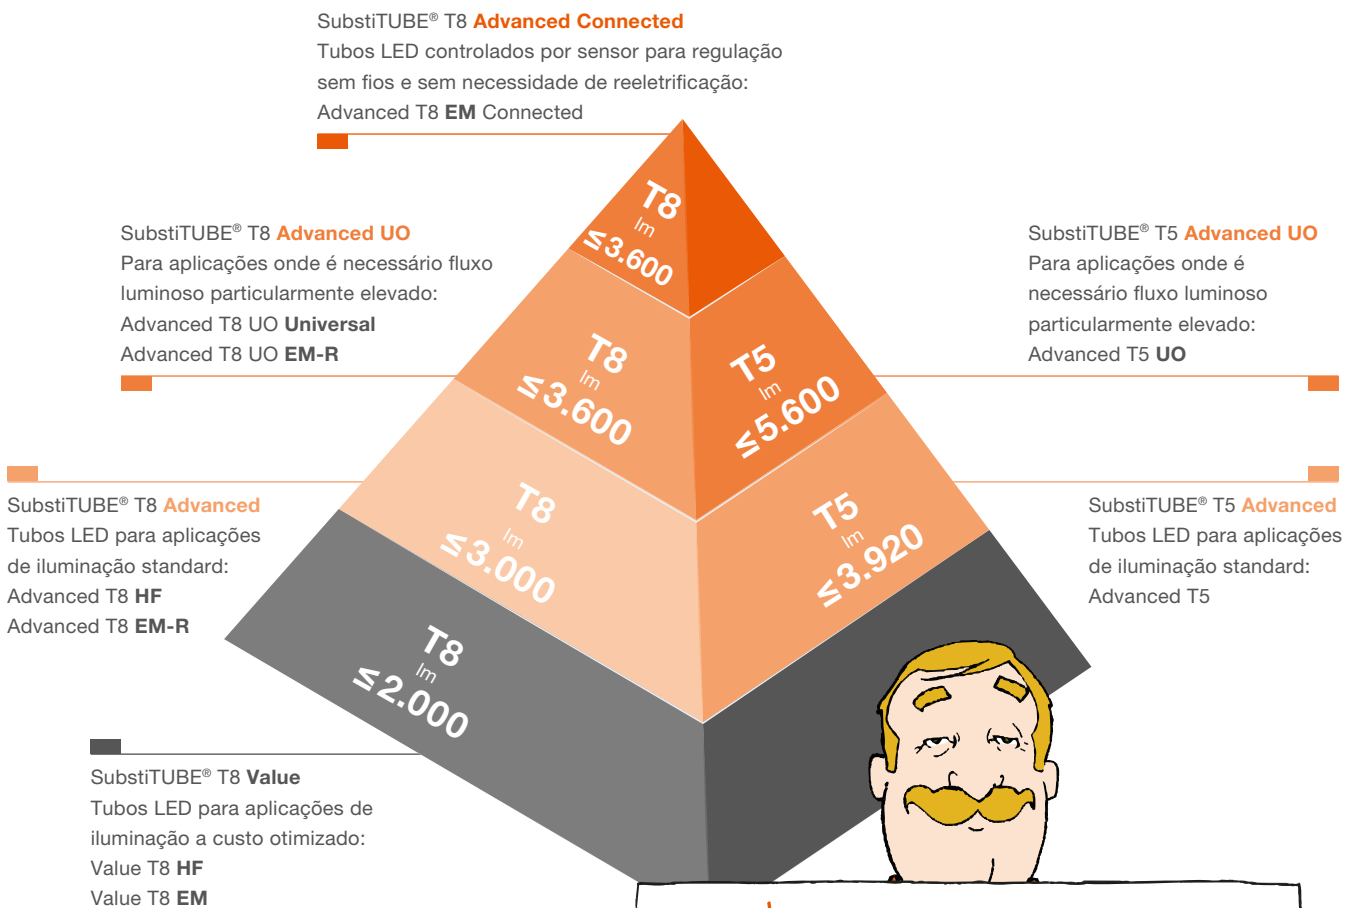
SubstiTUBE® T8 Advanced Connected
Tubos LED controlados por sensor para regulação sem fios e sem necessidade de reeletrificação:
Advanced T8 EM Connected

SubstiTUBE® T8 Advanced UO
Para aplicações onde é necessário fluxo luminoso particularmente elevado:
Advanced T8 UO Universal
Advanced T8 UO EM-R

SubstiTUBE® T5 Advanced UO
Para aplicações onde é necessário fluxo luminoso particularmente elevado:
Advanced T5 UO

SubstiTUBE® T8 Advanced
Tubos LED para aplicações de iluminação standard:
Advanced T8 HF
Advanced T8 EM-R

SubstiTUBE® T5 Advanced
Tubos LED para aplicações de iluminação standard:
Advanced T5

SubstiTUBE® T8 Value
Tubos LED para aplicações de iluminação a custo otimizado:
Value T8 HF
Value T8 EM

T8 lm ≤3.600

T8 lm ≤3.600

T5 lm ≤5.600

T8 lm ≤3.000

T5 lm ≤3.920

T8 lm ≤2.000